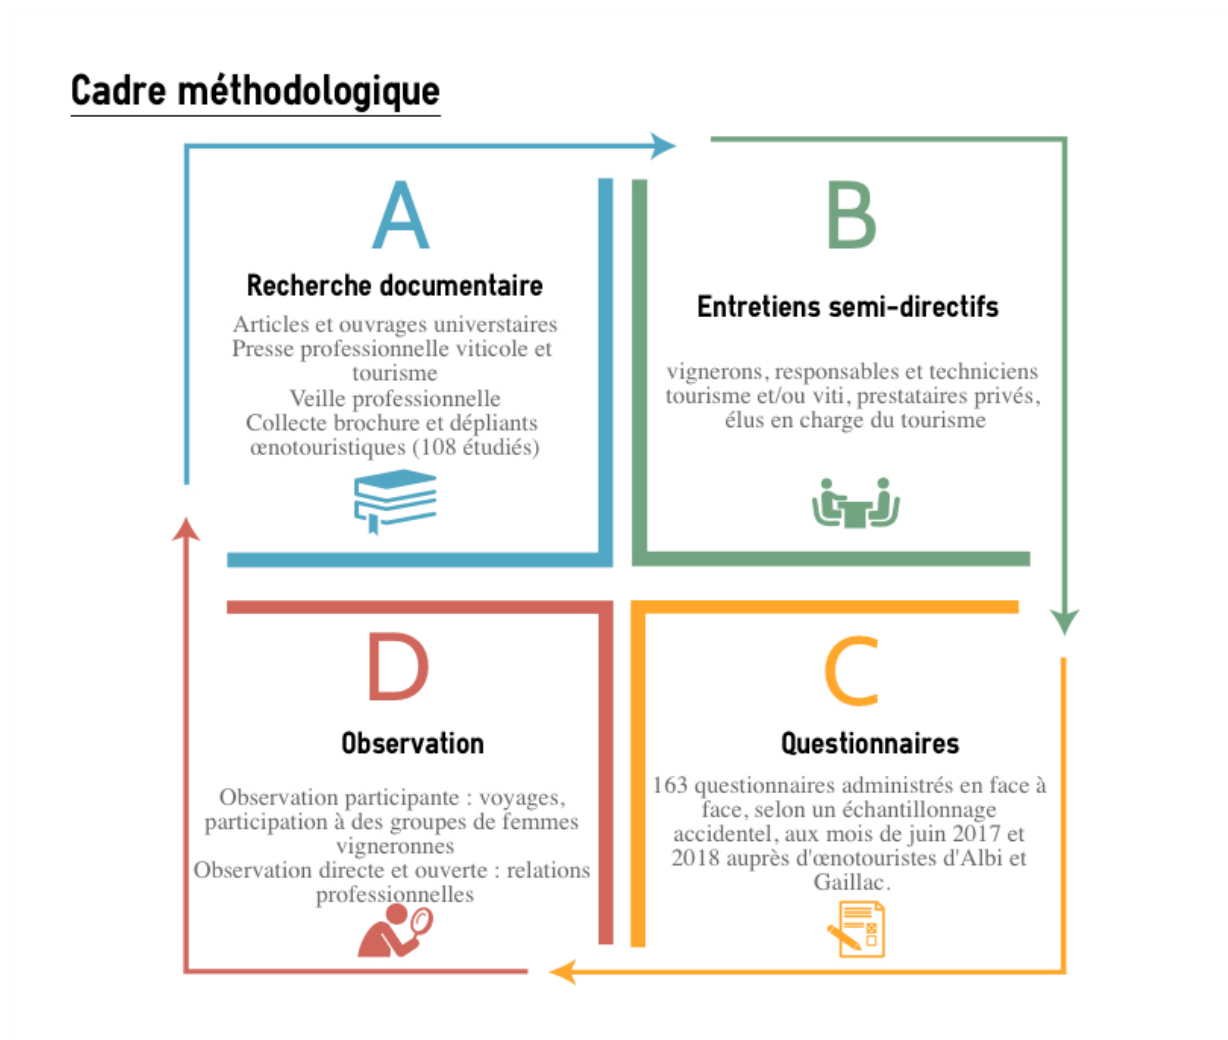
Cadre méthodologique

A

Recherche documentaire

Articles et ouvrages universitaires
Presse professionnelle viticole et tourisme
Veille professionnelle
Collecte brochure et dépliants œnotouristiques (108 étudiés)

B

Entretiens semi-directifs

vignerons, responsables et techniciens tourisme et/ou viti, prestataires privés, élus en charge du tourisme

D

Observation

Observation participante : voyages, participation à des groupes de femmes vigneronnes
Observation directe et ouverte : relations professionnelles

C

Questionnaires

163 questionnaires administrés en face à face, selon un échantillonnage accidentel, aux mois de juin 2017 et 2018 auprès d'œnotouristes d'Albi et Gaillac.